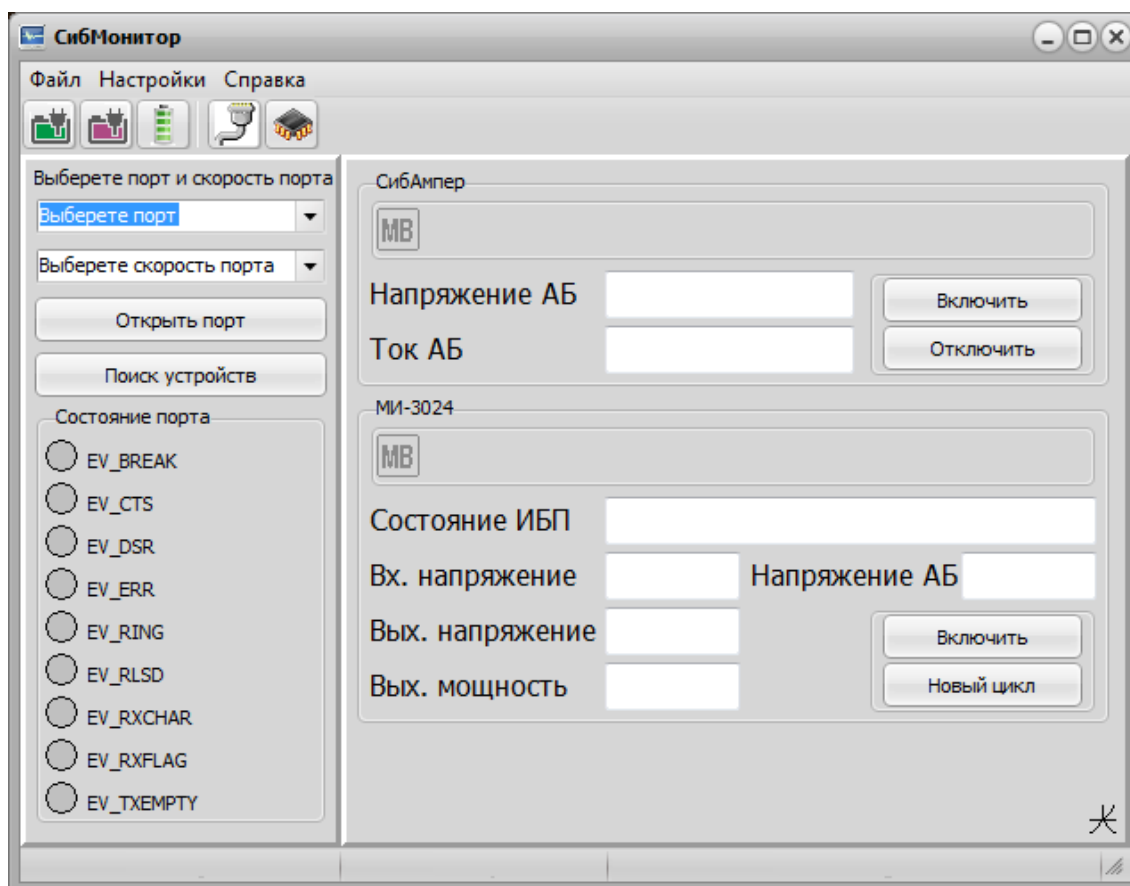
СибМонитор

Файл Настройки Справка

Выберете порт и скорость порта

Выберете порт

Выберете скорость порта

Открыть порт

Поиск устройств

Состояние порта

EV_BREAK
EV_CTS
EV_DSR
EV_ERR
EV_RING
EV_RLSD
EV_RXCHAR
EV_RXFLAG
EV_TXEMPTY

СибАмпер

MB

Напряжение АБ

Ток АБ

Включить

Отключить

МИ-3024

MB

Состояние ИБП

Вх. напряжение

Напряжение АБ

Вых. напряжение

Вых. мощность

Включить

Новый цикл